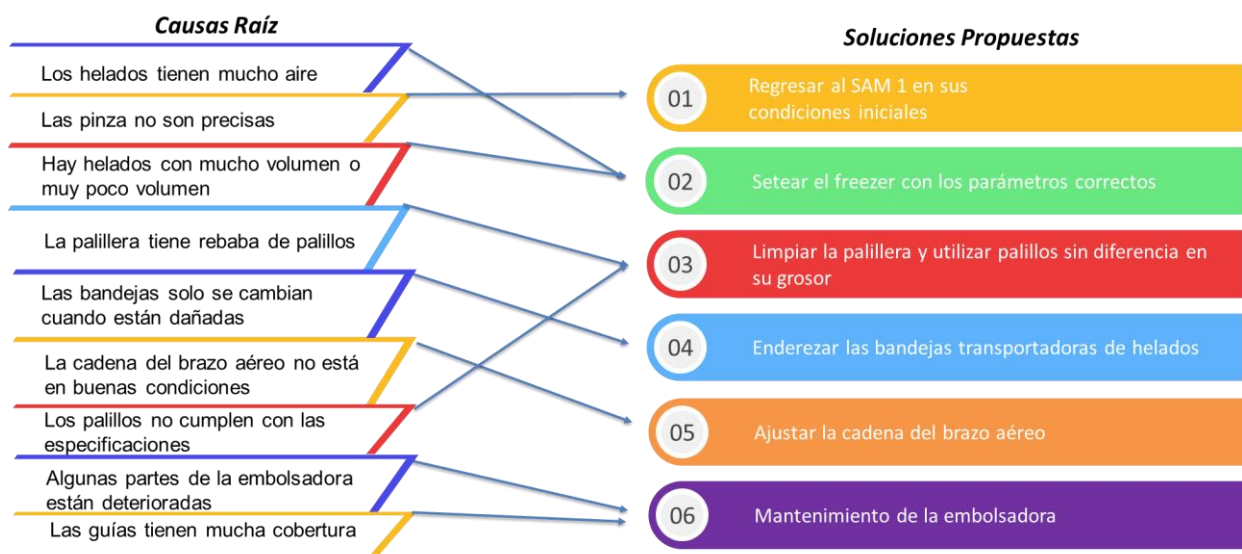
Causas Raíz

Los helados tienen mucho aire

Las pinza no son precisas

Hay helados con mucho volumen o muy poco volumen

La palillera tiene rebaba de palillos

Las bandejas solo se cambian cuando están dañadas

La cadena del brazo aéreo no está en buenas condiciones

Los palillos no cumplen con las especificaciones

Algunas partes de la embolsadora están deterioradas

Las guías tienen mucha cobertura

Soluciones Propuestas

01 Regresar al SAM 1 en sus condiciones iniciales

02 Setear el freezer con los parámetros correctos

03 Limpiar la palillera y utilizar palillos sin diferencia en su grosor

04 Enderezar las bandejas transportadoras de helados

05 Ajustar la cadena del brazo aéreo

06 Mantenimiento de la embolsadora